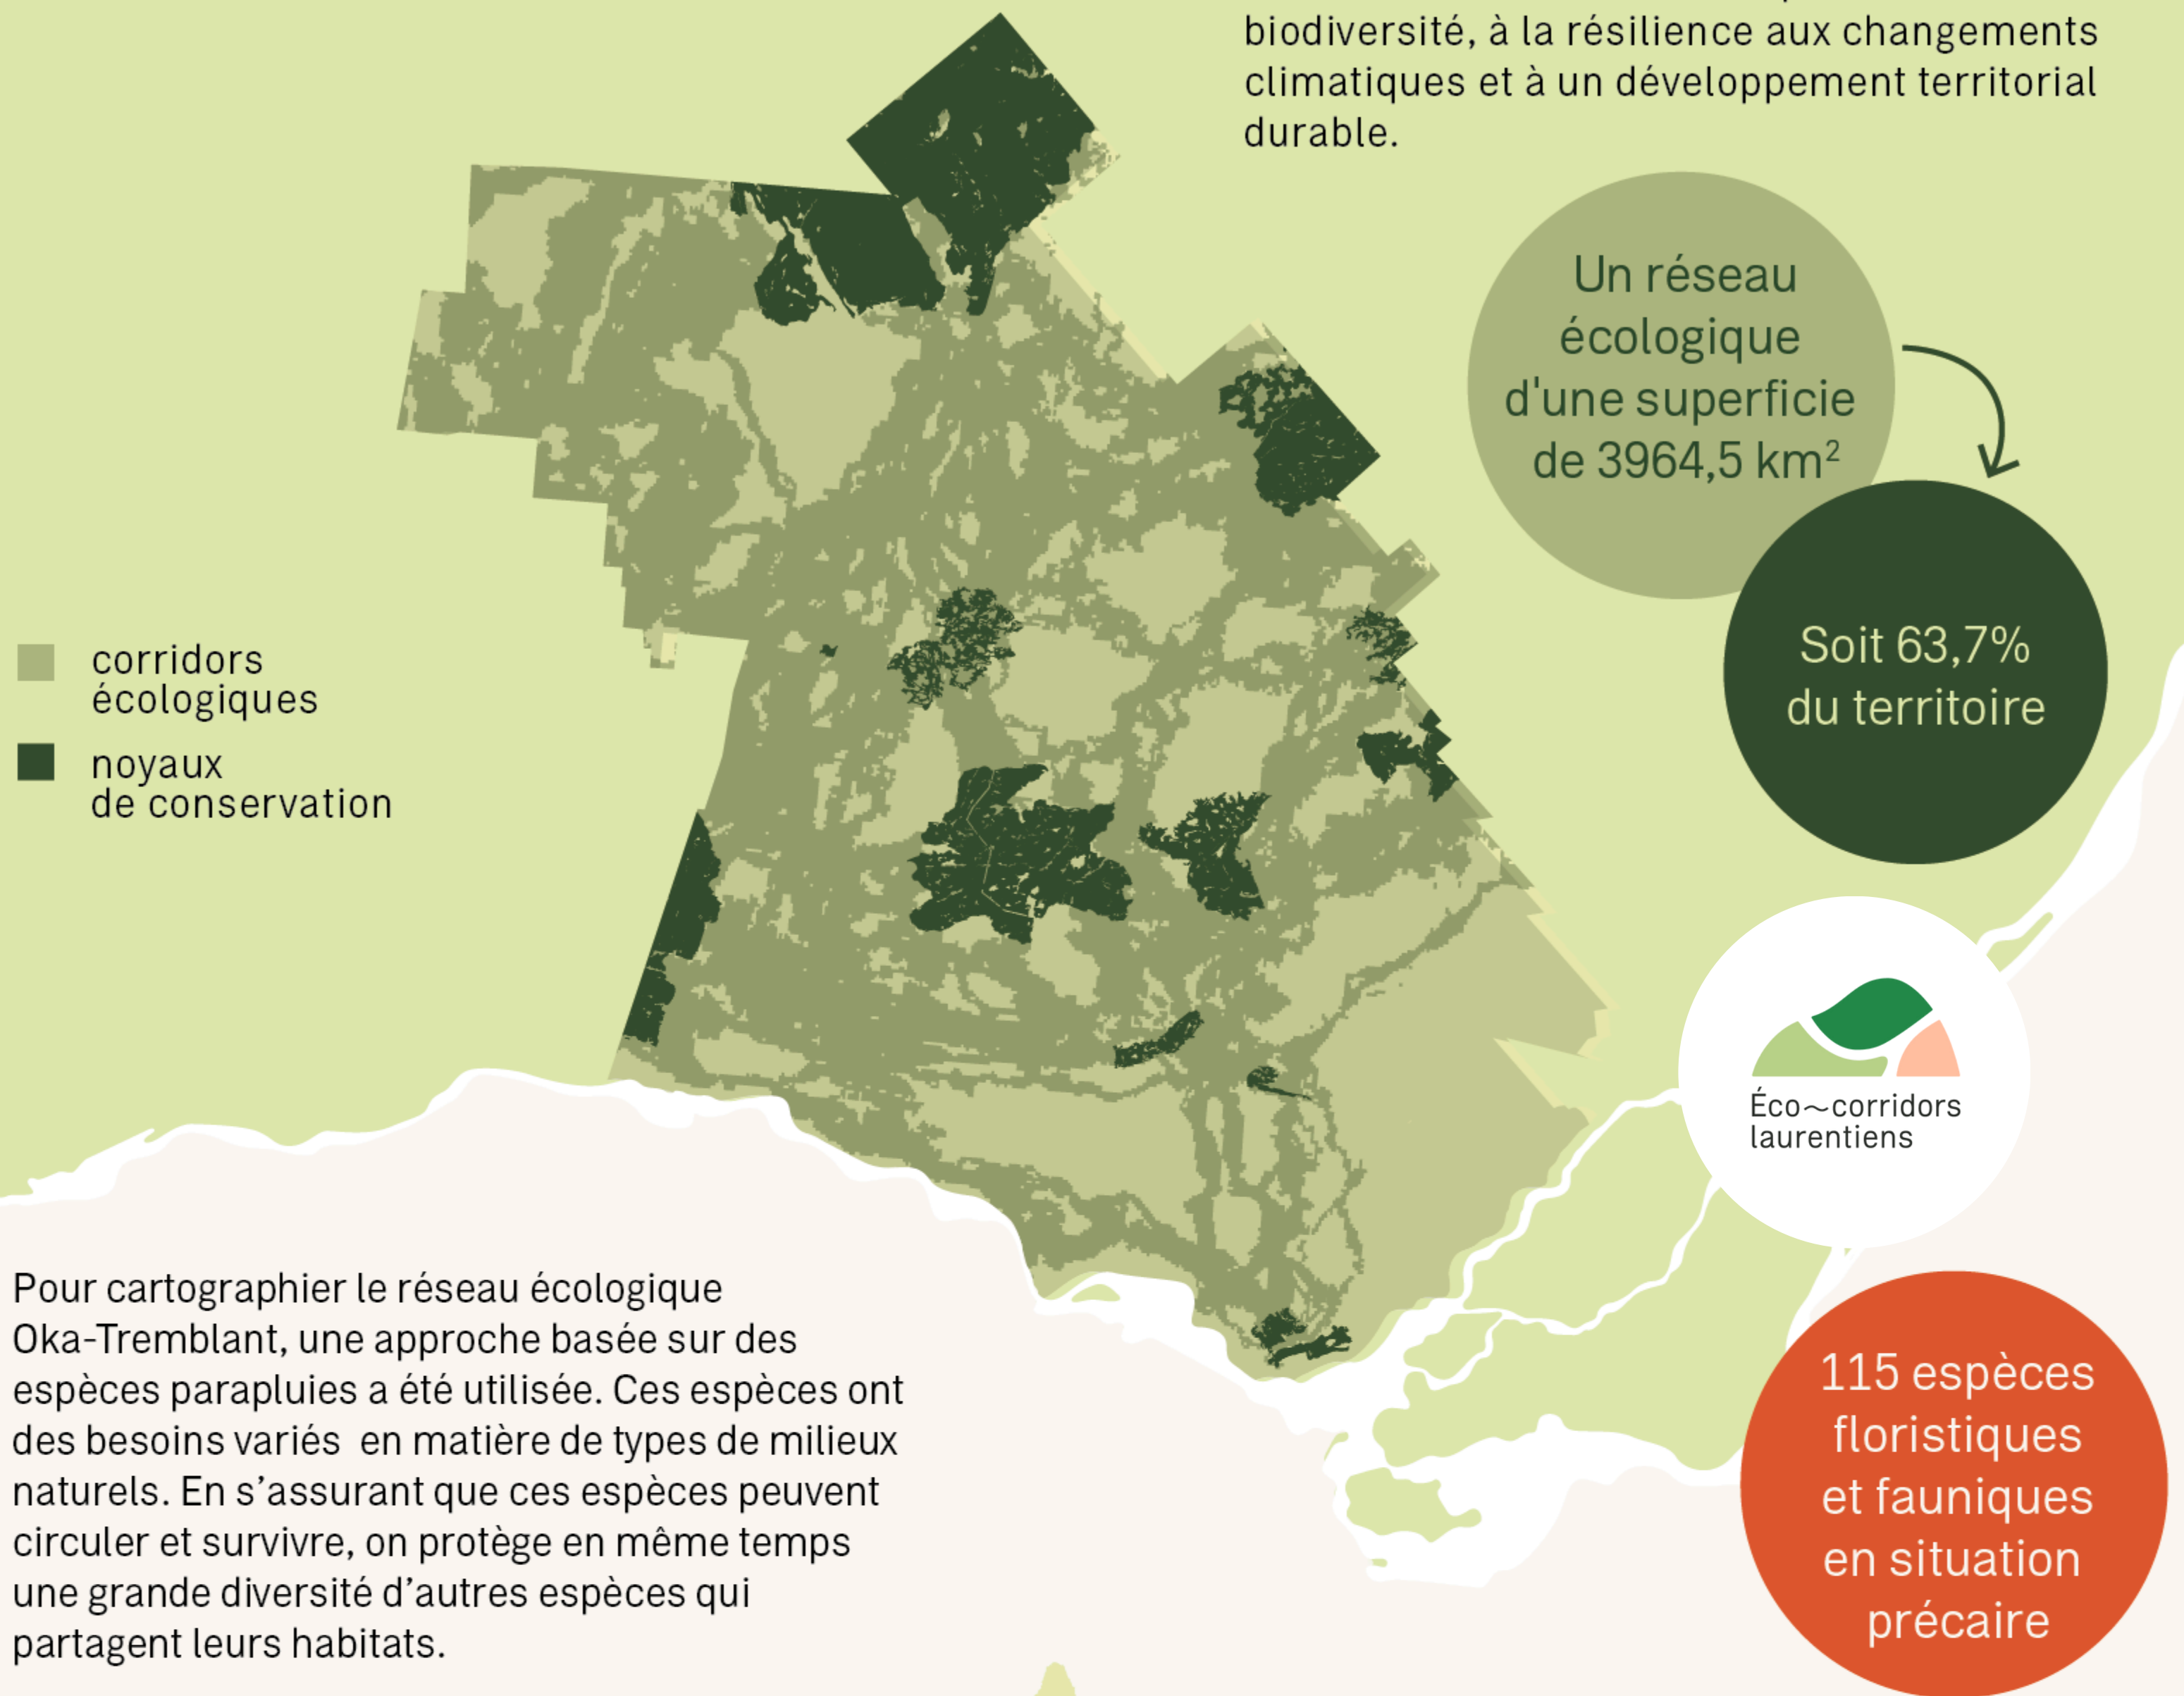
biodiversité, à la résilience aux changements climatiques et à un développement territorial durable.

Un réseau écologique d'une superficie de 3964,5 km$^2$

Soit 63,7% du territoire

corridors écologiques

noyaux de conservation

Éco~corridors laurentiens

Pour cartographier le réseau écologique Oka-Tremblant, une approche basée sur des espèces parapluies a été utilisée. Ces espèces ont des besoins variés en matière de types de milieux naturels. En s'assurant que ces espèces peuvent circuler et survivre, on protège en même temps une grande diversité d'autres espèces qui partagent leurs habitats.

115 espèces floristiques et fauniques en situation précaire